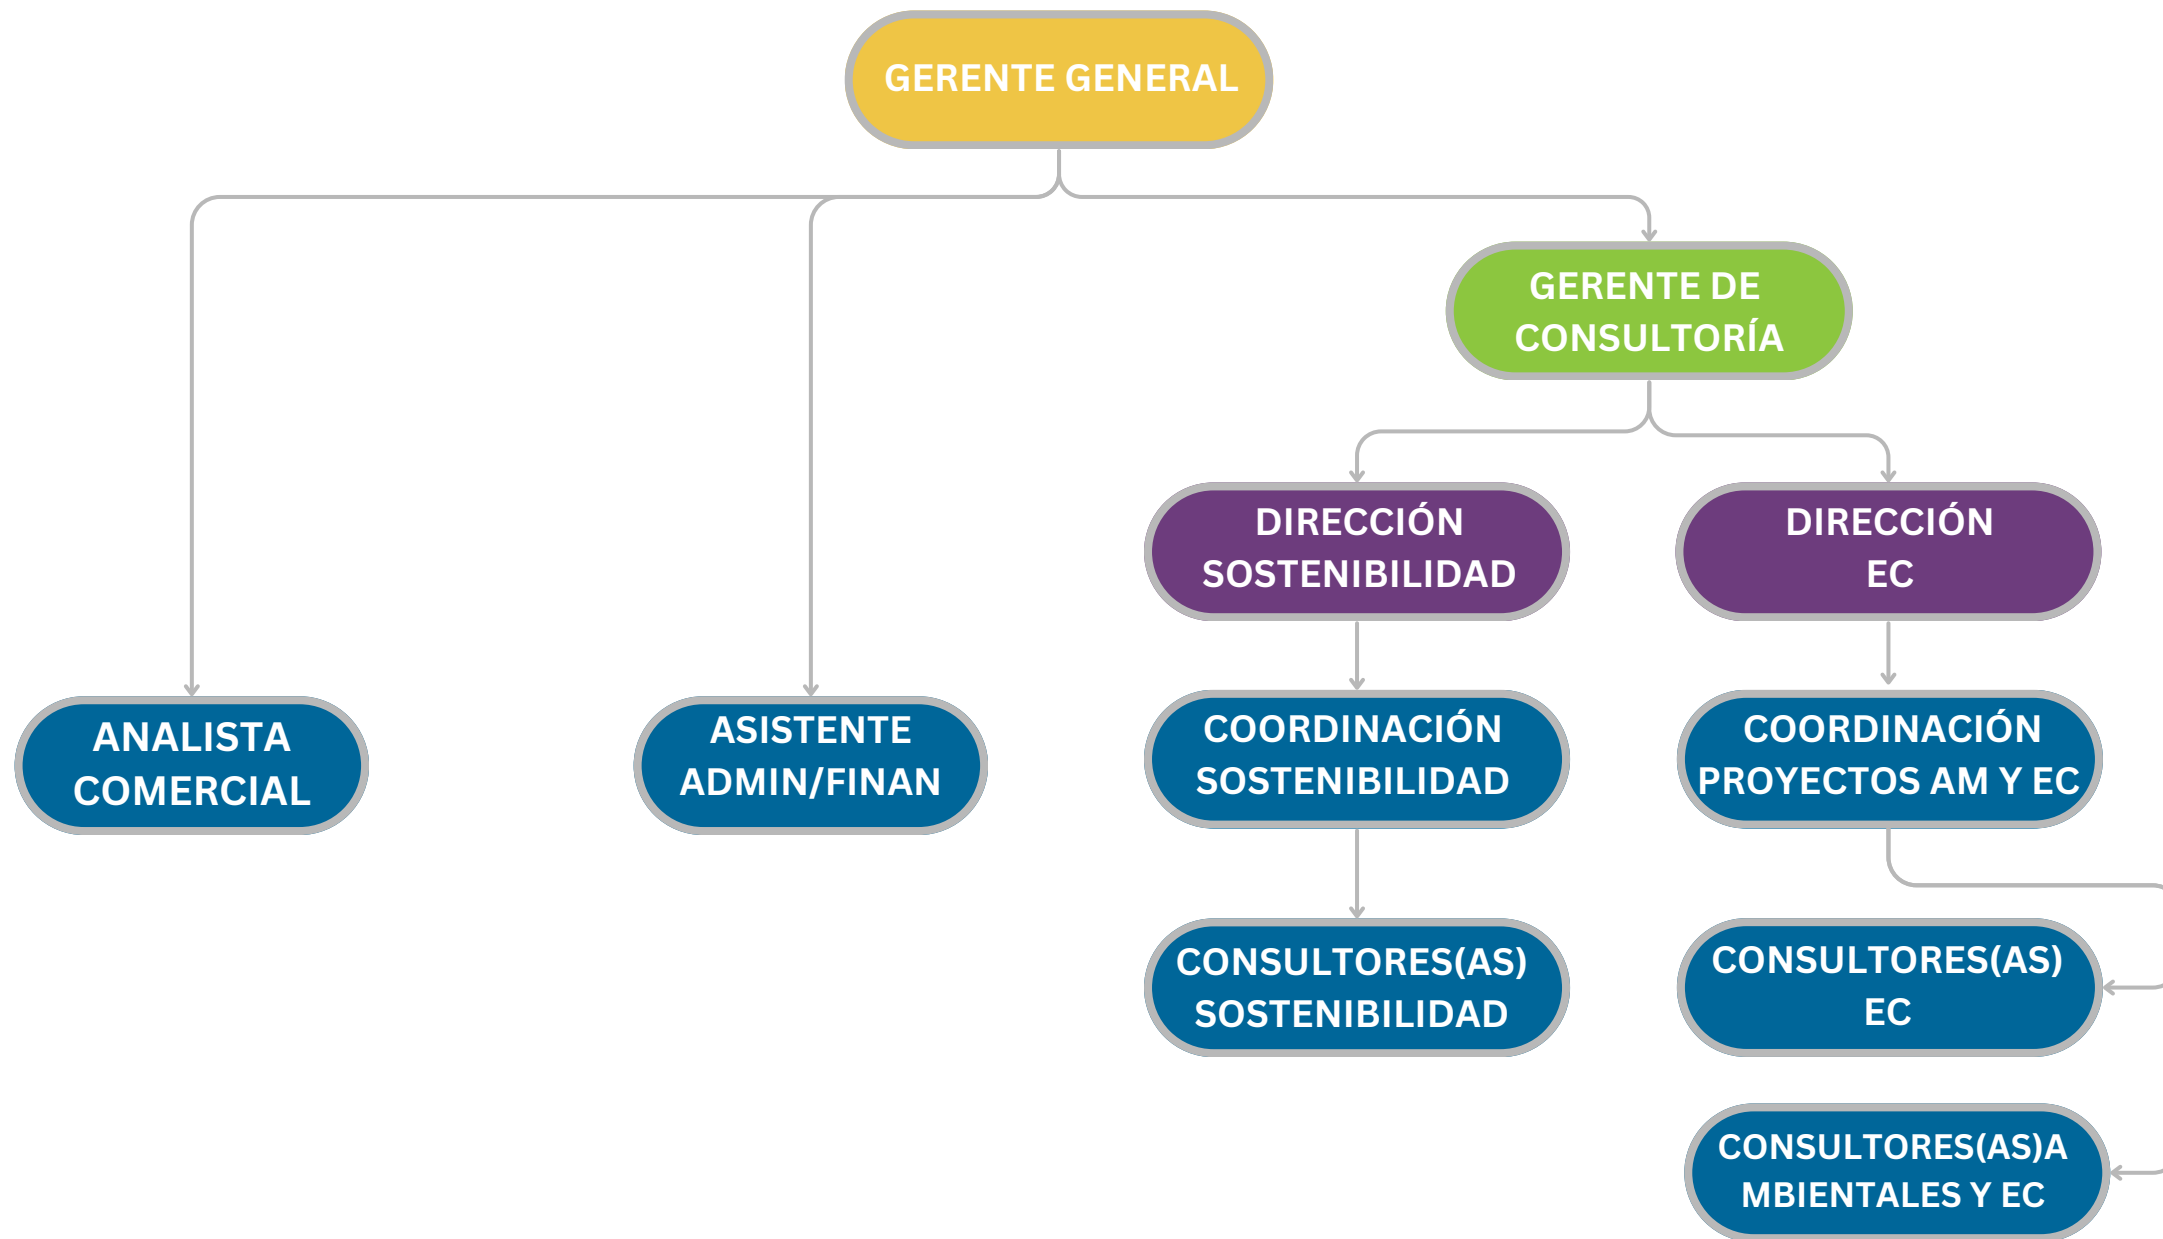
GERENTE GENERAL

GERENTE DE CONSULTORÍA

DIRECCIÓN SOSTENIBILIDAD

DIRECCIÓN EC

ANALISTA COMERCIAL

ASISTENTE ADMIN/FINAN

COORDINACIÓN SOSTENIBILIDAD

COORDINACIÓN PROYECTOS AM Y EC

CONSULTORES(AS) SOSTENIBILIDAD

CONSULTORES(AS) EC

CONSULTORES(AS)A MBIENTALES Y EC